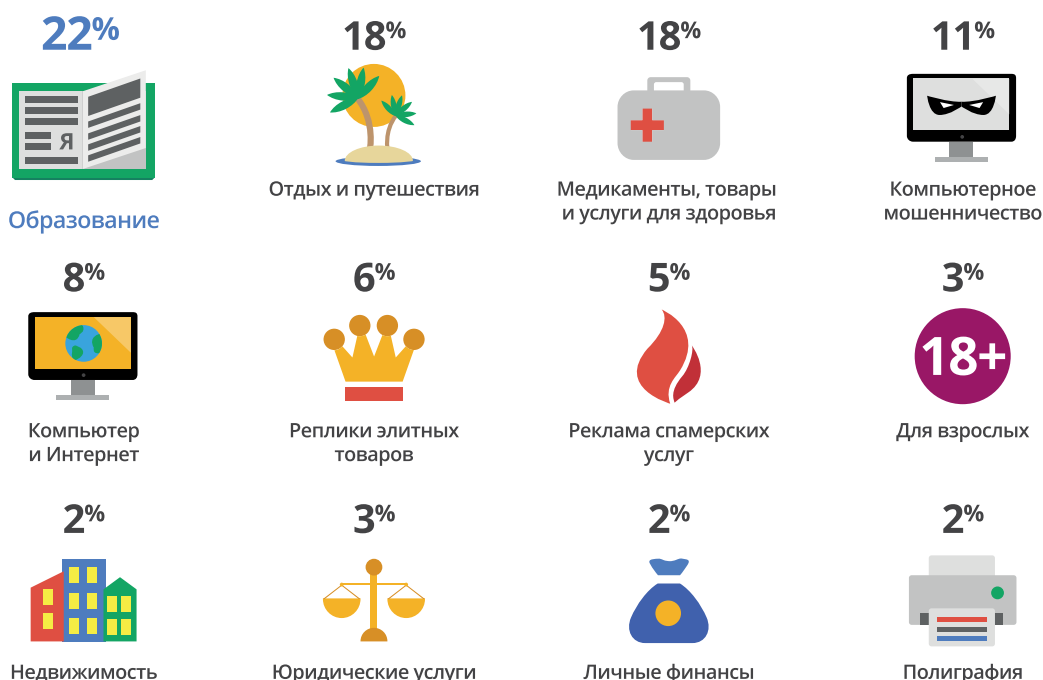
22%
Я
Образование

18%
Отдых и путешествия

18%
Медикаменты, товары и услуги для здоровья

11%
Компьютерное мошенничество

8%
Компьютер и Интернет

6%
Реплики элитных товаров

5%
Реклама спамерских услуг

3%
18+
Для взрослых

2%
Недвижимость

3%
Юридические услуги

2%
Личные финансы

2%
Полиграфия